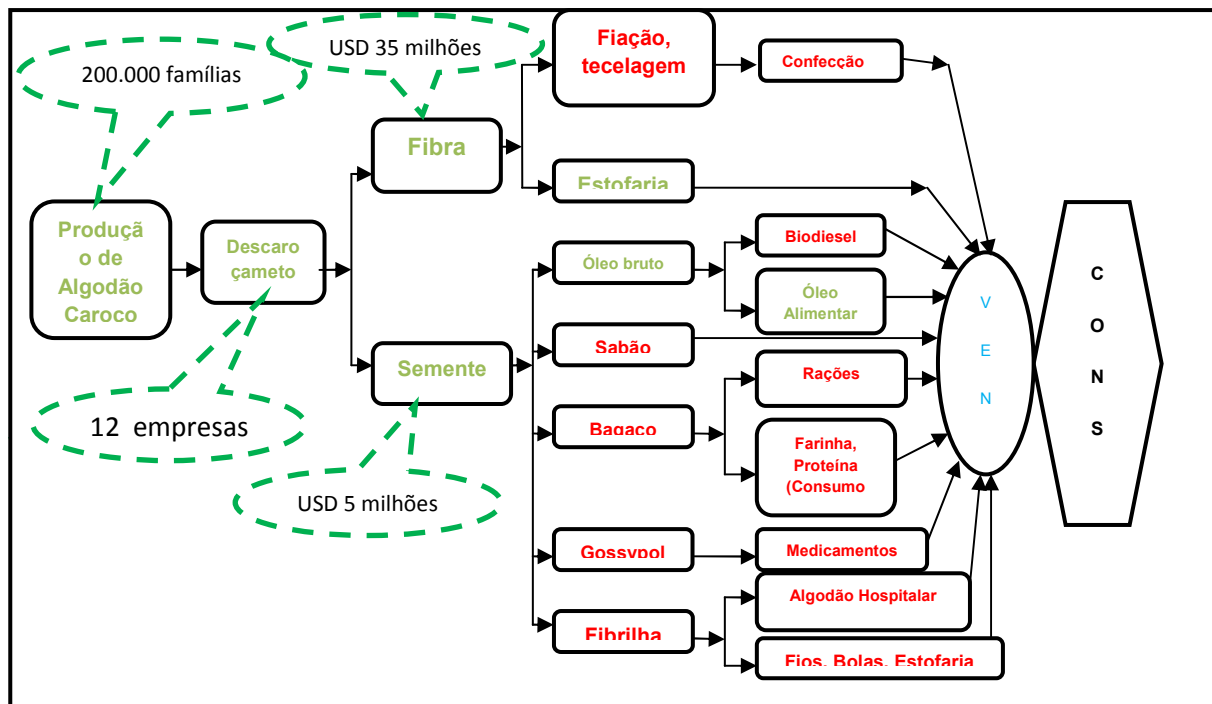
200.000 famílias

USD 35 milhões

Fiação, tecelagem

Confecção

Fibra

Estofaria

Produção de Algodão Caroco

Descaroçameto

Óleo bruto

Biodiesel

Óleo Alimentar

Sabão

Semente

Rações

Bagaco

Farinha, Proteína (Consumo

Gossypol

Medicamentos

Fibrilha

Algodão Hospitalar

Fios, Bolas, Estofaria

12 empresas

USD 5 milhões

V
E
N

C
O
N
S